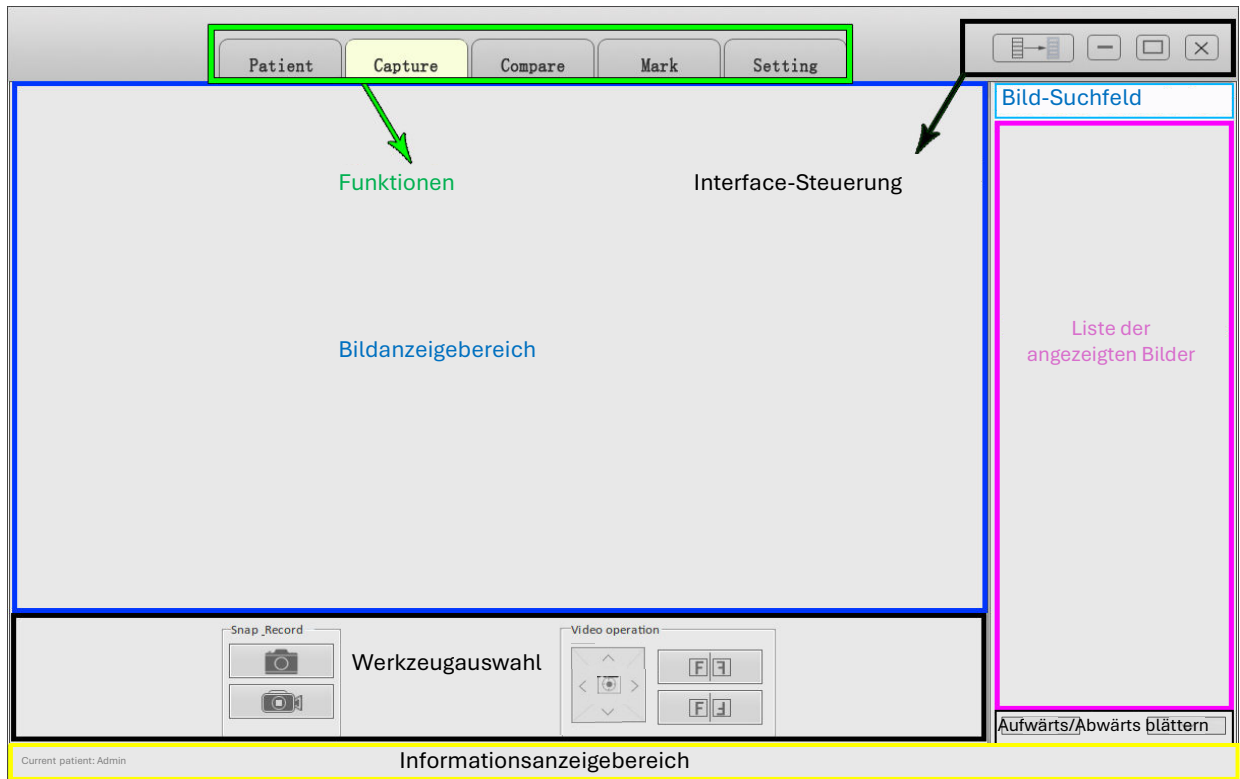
Patient Capture Compare Mark Setting

Bild-Suchfeld

Funktionen

Interface-Steuerung

Bildanzeigebereich

Liste der angezeigten Bilder

Snap_Record

Werkzeugauswahl

Video operation

F F

F F

Aufwärts/Abwärts blättern

Current patient: Admin

Informationsanzeigebereich